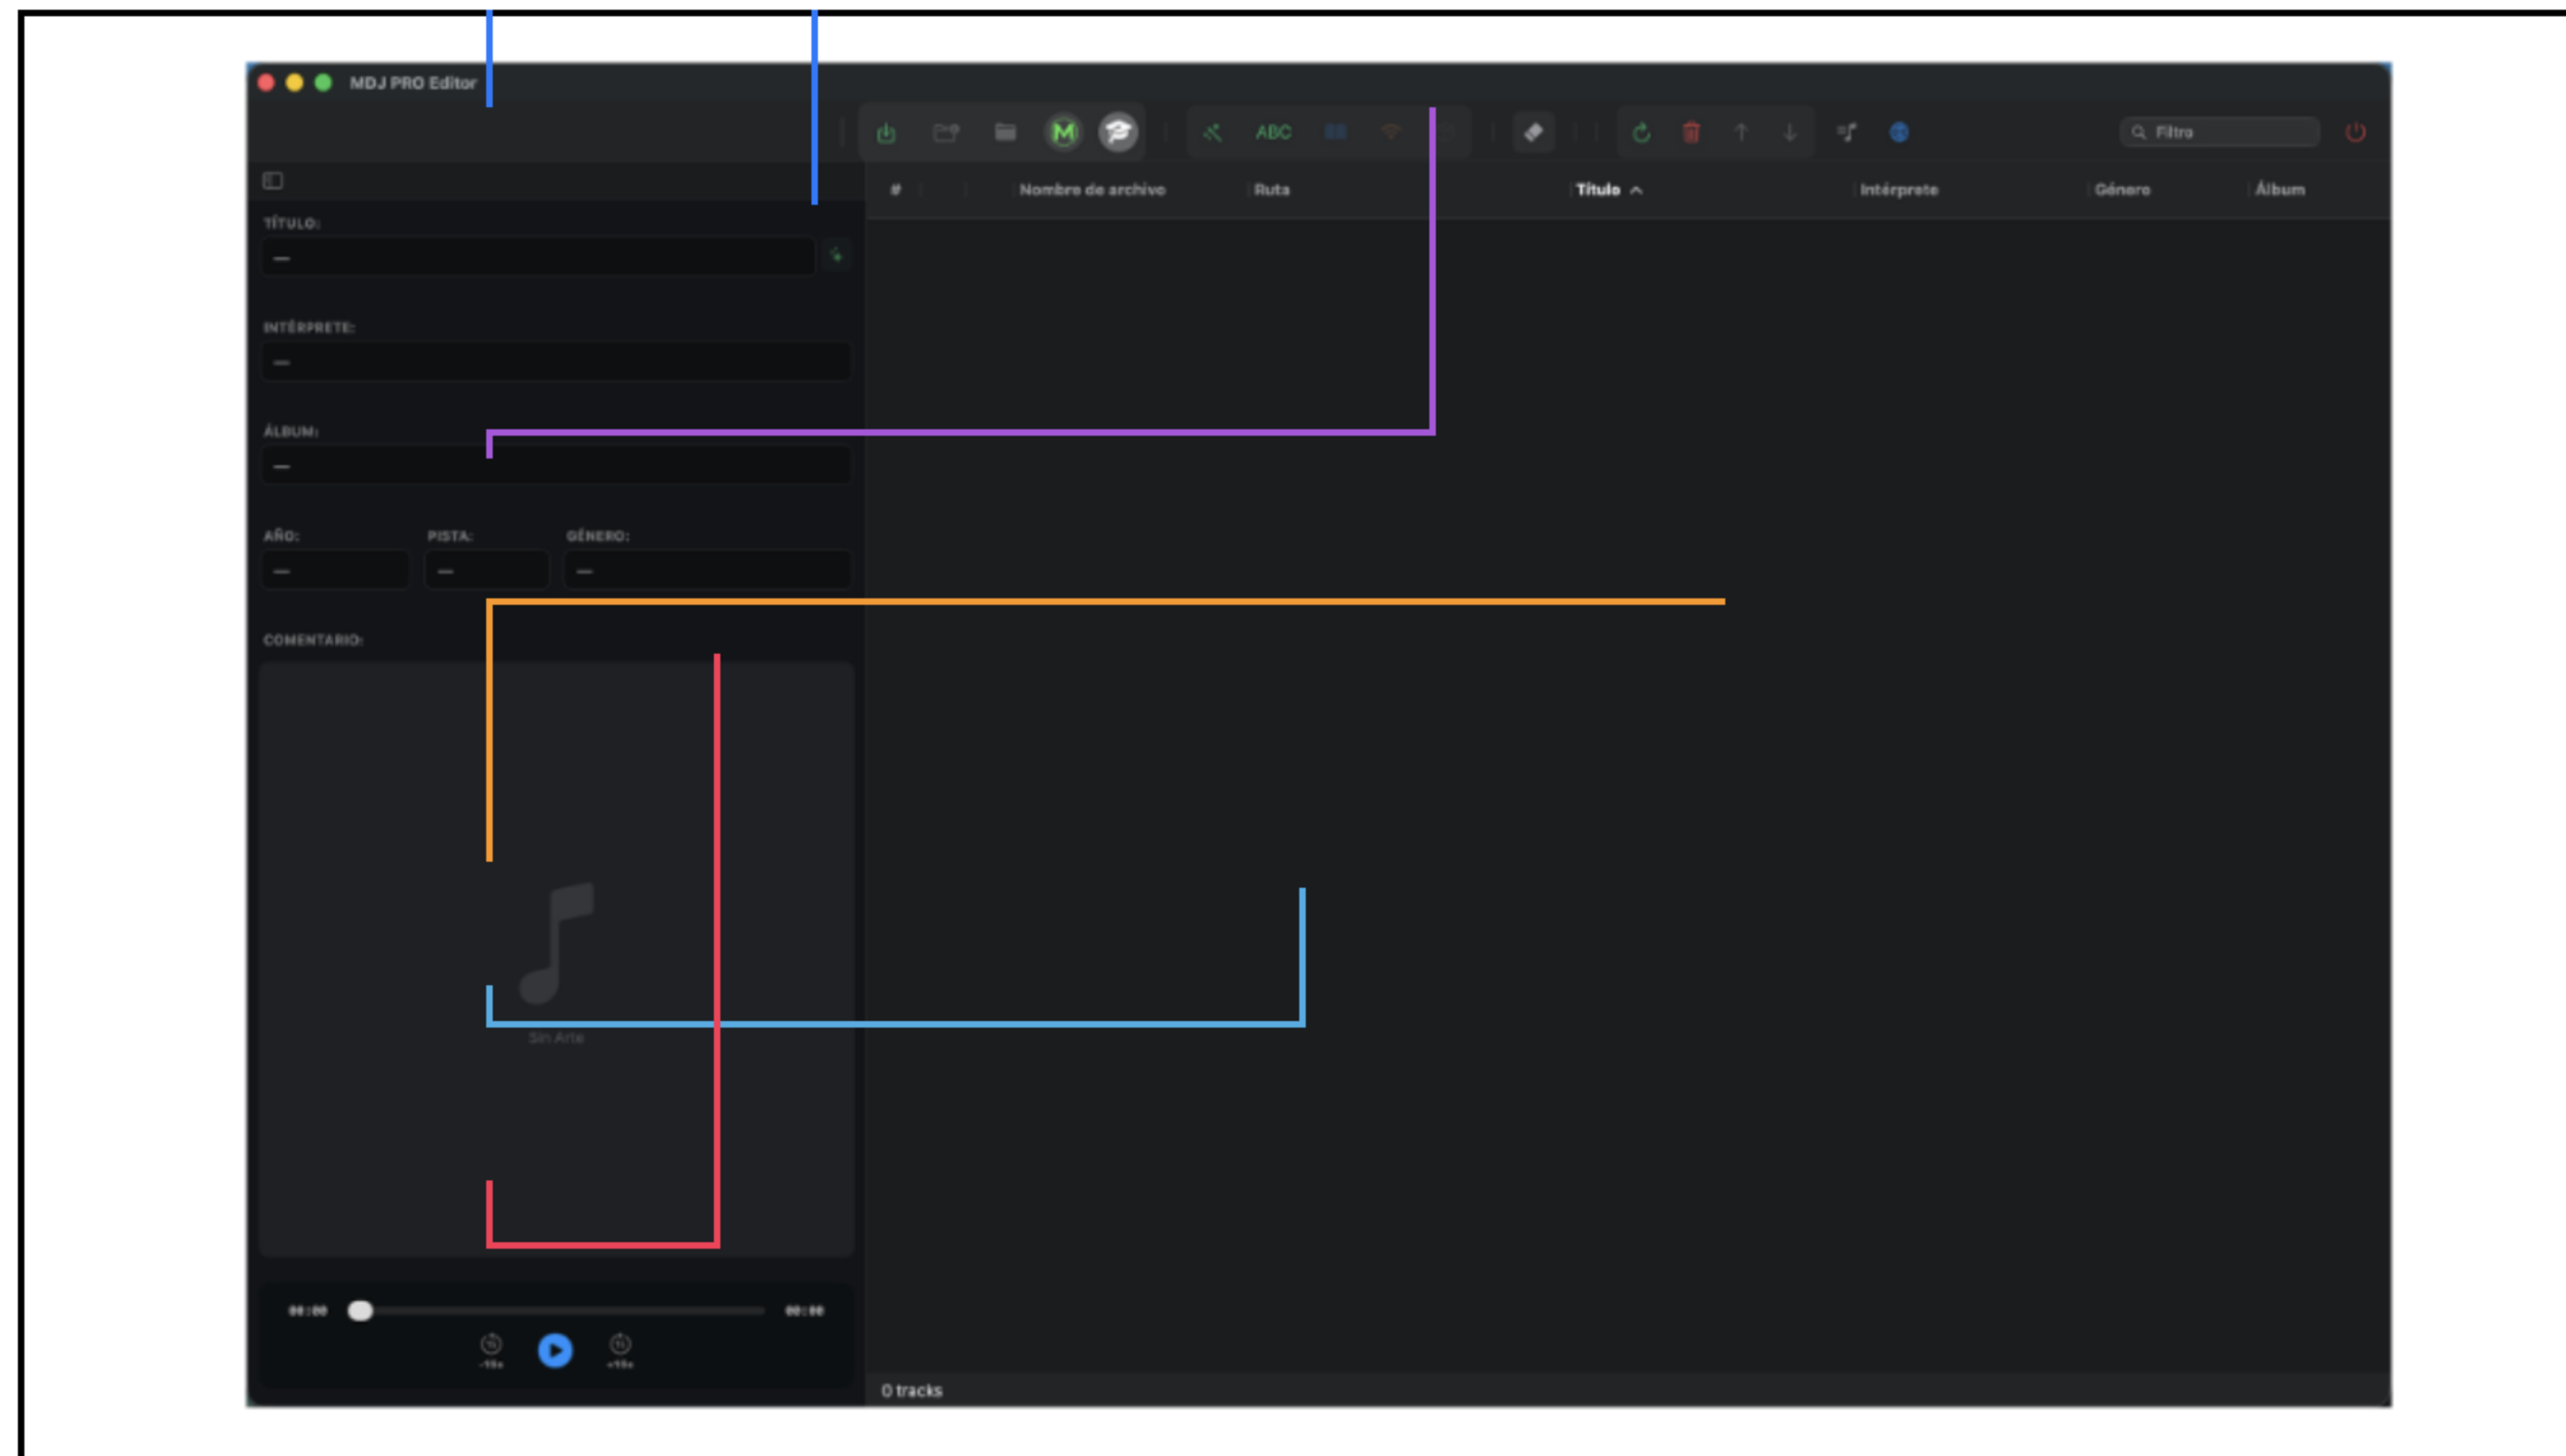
MDJ PRO Editor

ABC

Filtro

TÍTULO:

—

INTÉRPRETE:

—

ÁLBUM:

—

AÑO: PISTA: GÉNERO:

— — —

COMENTARIO:

Sin Arte

00:00 00:00

-15s +15s

| # | Nombre de archivo | Ruta | Título | Intérprete | Género | Álbum |
|---|---|---|---|---|---|---|

0 tracks